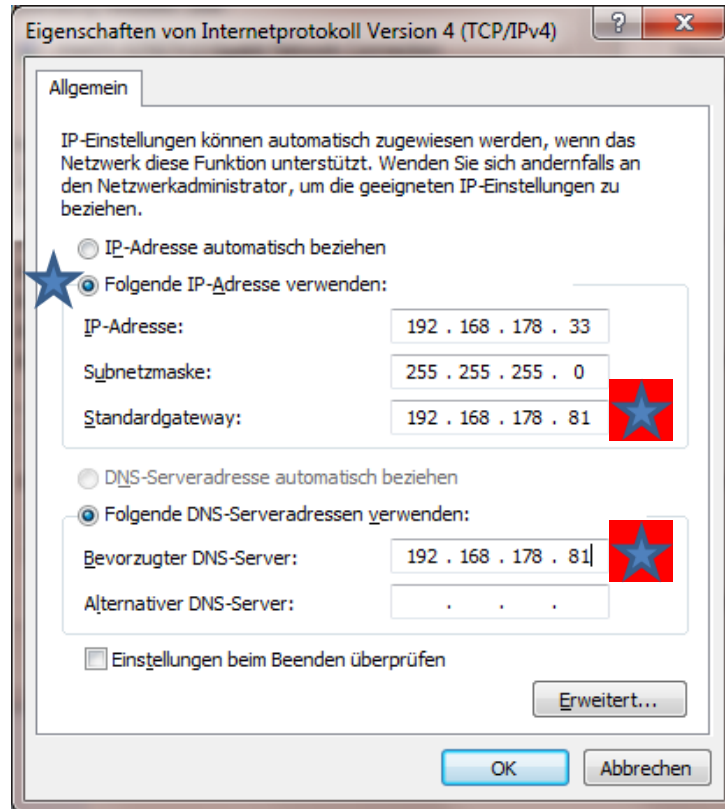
Eigenschaften von Internetprotokoll Version 4 (TCP/IPv4)

?

X

Allgemein

IP-Einstellungen können automatisch zugewiesen werden, wenn das Netzwerk diese Funktion unterstützt. Wenden Sie sich andernfalls an den Netzwerkadministrator, um die geeigneten IP-Einstellungen zu beziehen.

IP-Adresse automatisch beziehen

Folgende IP-Adresse verwenden:

IP-Adresse: 192 . 168 . 178 . 33

Subnetzmaske: 255 . 255 . 255 . 0

Standardgateway: 192 . 168 . 178 . 81

DNS-Serveradresse automatisch beziehen

Folgende DNS-Serveradressen verwenden:

Bevorzugter DNS-Server: 192 . 168 . 178 . 81

Alternativer DNS-Server: . . .

Einstellungen beim Beenden überprüfen

Erweitert...

OK

Abbrechen